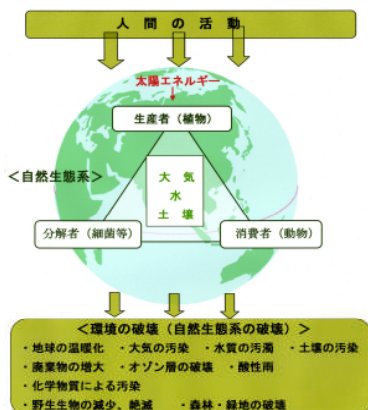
人間の活動

太陽エネルギー

生産者（植物）

＜自然生態系＞

大　気
水
土　壌

分解者（細菌等）

消費者（動物）

＜環境の破壊（自然生態系の破壊）＞
・地球の温暖化　・大気の汚染　・水質の汚濁　・土壌の汚染
・廃棄物の増大　・オゾン層の破壊　・酸性雨
・化学物質による汚染
・野生生物の減少、絶滅　・森林・緑地の破壊